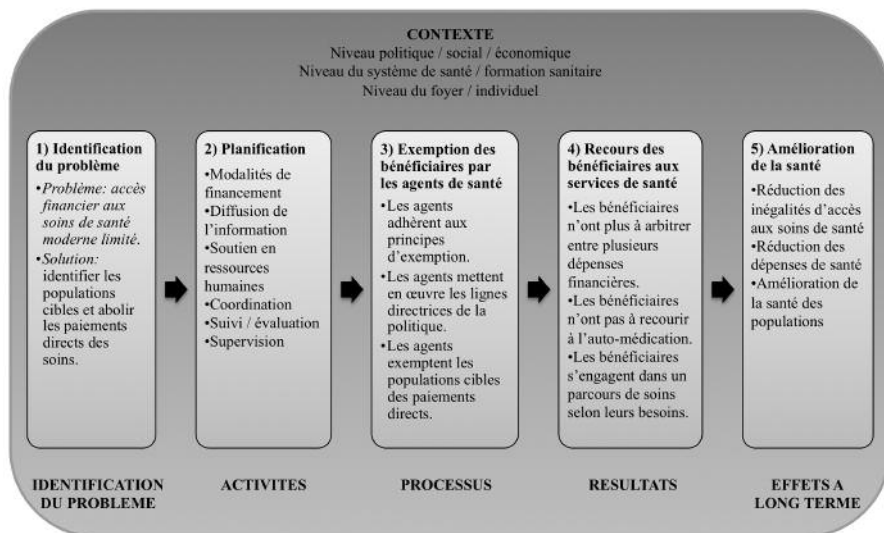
CONTEXTE
Niveau politique / social / économique
Niveau du système de santé / formation sanitaire
Niveau du foyer / individuel

1) Identification du problème
•Problème: accès financier aux soins de santé moderne limité.
•Solution: identifier les populations cibles et abolir les paiements directs des soins.

2) Planification
•Modalités de financement
•Diffusion de l'information
•Soutien en ressources humaines
•Coordination
•Suivi / évaluation
•Supervision

3) Exemption des bénéficiaires par les agents de santé
•Les agents adhèrent aux principes d'exemption.
•Les agents mettent en œuvre les lignes directrices de la politique.
•Les agents exemptent les populations cibles des paiements directs.

4) Recours des bénéficiaires aux services de santé
•Les bénéficiaires n'ont plus à arbitrer entre plusieurs dépenses financières.
•Les bénéficiaires n'ont pas à recourir à l'auto-médication.
•Les bénéficiaires s'engagent dans un parcours de soins selon leurs besoins.

5) Amélioration de la santé
•Réduction des inégalités d'accès aux soins de santé
•Réduction des dépenses de santé
•Amélioration de la santé des populations

IDENTIFICATION DU PROBLEME

ACTIVITES

PROCESSUS

RESULTATS

EFFETS A LONG TERME